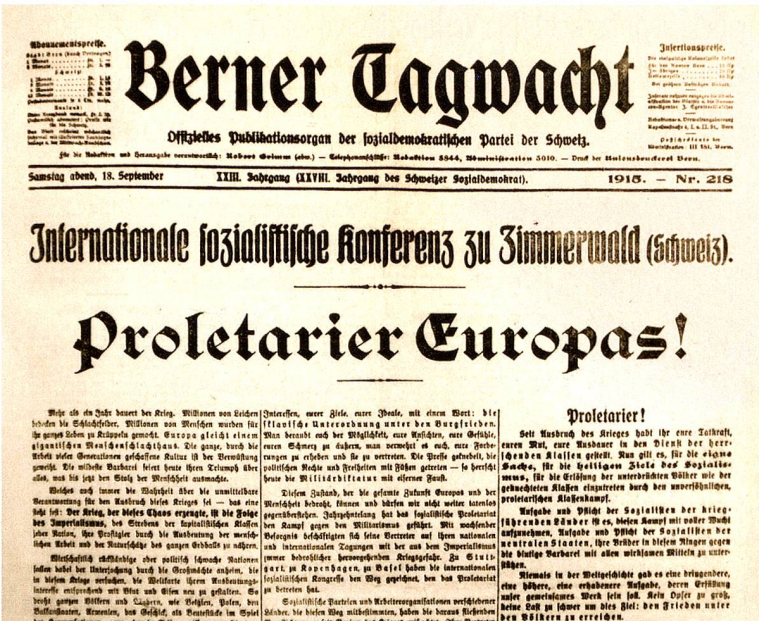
Abonnementspreise.
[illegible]

Berner Tagwacht

Offizielles Publikationsorgan der sozialdemokratischen Partei der Schweiz.

Für die Redaktion und Herausgabe verantwortlich: Robert Grimm (abw.) — Telephonanschlüsse: Redaktion 3844, Administration 5010. — Druck der Unionsdruckerei Bern.

Insertionspreise.
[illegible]

Samstag abend, 18. September XXIII. Jahrgang (XXVIII. Jahrgang des Schweizer Sozialdemokrat). 1915. — Nr. 218

Internationale sozialistische Konferenz zu Zimmerwald (Schweiz).

Proletarier Europas!

Mehr als ein Jahr dauert der Krieg. Millionen von Leichen bedecken die Schlachtfelder, Millionen von Menschen wurden für ihr ganzes Leben zu Krüppeln gemacht. Europa gleicht einem gigantischen Menschenschlachthaus. Die ganze, durch die Arbeit vieler Generationen geschaffene Kultur ist der Vernichtung geweiht. Die wildeste Barbarei feiert heute ihren Triumph über alles, was bis jetzt den Stolz der Menschheit ausmachte.

Welches auch immer die Wahrheit über die unmittelbare Verantwortung für den Ausbruch dieses Krieges sei — das eine steht fest: Der Krieg, der dieses Chaos erzeugte, ist die Folge des Imperialismus, des Strebens der kapitalistischen Klassen jeder Nation, ihre Profitgier durch die Ausbeutung der menschlichen Arbeit und der Naturschätze des ganzen Erdballs zu nähren.

Wirtschaftlich rückständige oder politisch schwache Nationen sollen dabei der Unterjochung durch die Großmächte anheim, die in diesem Kriege versuchen, die Weltkarte ihrem Ausbeutungsinteresse entsprechend mit Blut und Eisen neu zu gestalten. So droht ganzen Völkern und Ländern, wie Belgien, Polen, den Balkanstaaten, Armenien, das Geschick, als Beutestücke im Spiel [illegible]

Interessen, euere Ziele, eurer Ideale, mit einem Wort: die sklavische Unterordnung unter den Burgfrieden. Man beraubt euch der Möglichkeit, eure Ansichten, eure Gefühle, euren Schmerz zu äußern, man verwehrt es euch, eure Forderungen zu erheben und sie zu vertreten. Die Presse geknebelt, die politischen Rechte und Freiheiten mit Füßen getreten — so herrscht heute die Militärdiktatur mit eiserner Faust.

Diesen Zustand, der die gesamte Zukunft Europas und der Menschheit bedroht, können und dürfen wir nicht weiter tatenlos gegenüberstehen. Jahrzehntelang hat das sozialistische Proletariat den Kampf gegen den Militarismus geführt. Mit wachsender Besorgnis beschäftigten sich seine Vertreter auf ihren nationalen und internationalen Tagungen mit der aus dem Imperialismus immer bedrohlicher hervorgehenden Kriegsgefahr. Zu Stuttgart, zu Kopenhagen, zu Basel haben die internationalen sozialistischen Kongresse den Weg gezeichnet, den das Proletariat zu betreten hat.

Sozialistische Parteien und Arbeiterorganisationen verschiedener Länder, die diesen Weg mitbestimmten, haben die daraus fließenden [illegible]

Proletarier!

Seit Ausbruch des Krieges habt ihr eure Tatkraft, euren Mut, eure Ausdauer in den Dienst der herrschenden Klassen gestellt. Nun gilt es, für die eigene Sache, für die heiligen Ziele des Sozialismus, für die Erlösung der unterdrückten Völker wie der geknechteten Klassen einzutreten durch den unversöhnlichen, proletarischen Klassenkampf.

Aufgabe und Pflicht der Sozialisten der kriegführenden Länder ist es, diesen Kampf mit voller Wucht aufzunehmen, Aufgabe und Pflicht der Sozialisten der neutralen Staaten, ihre Brüder in diesem Ringen gegen die blutige Barbarei mit allen wirksamen Mitteln zu unterstützen.

Niemals in der Weltgeschichte gab es eine dringendere, eine höhere, eine erhabenere Aufgabe, deren Erfüllung unser gemeinsames Werk sein soll. Kein Opfer zu groß, keine Last zu schwer um dies Ziel: den Frieden unter den Völkern zu erreichen.